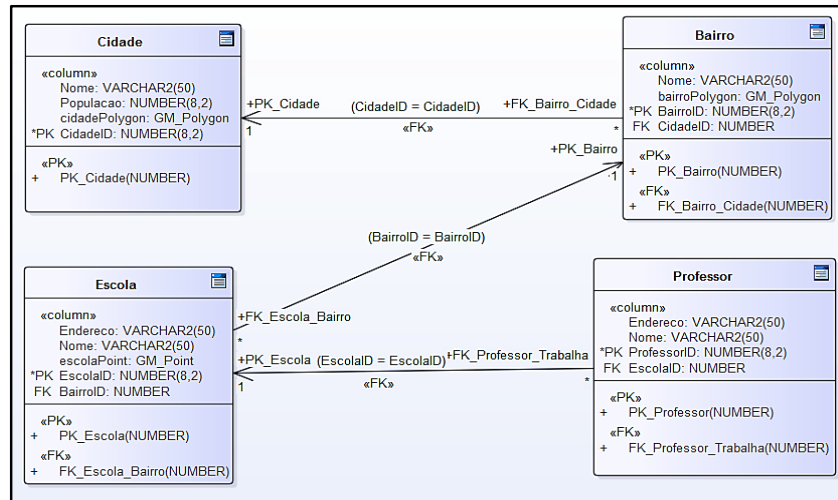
Cidade

«column»
Nome: VARCHAR2(50)
Populacao: NUMBER(8,2)
cidadePolygon: GM_Polygon
*PK CidadeID: NUMBER(8,2)

«PK»
+ PK_Cidade(NUMBER)

Bairro

«column»
Nome: VARCHAR2(50)
bairroPolygon: GM_Polygon
*PK BairroID: NUMBER(8,2)
FK CidadeID: NUMBER

«PK»
+ PK_Bairro(NUMBER)
«FK»
+ FK_Bairro_Cidade(NUMBER)

+PK_Cidade
1
(CidadeID = CidadeID)
«FK»
+FK_Bairro_Cidade
*
+PK_Bairro
1

(BairroID = BairroID)
«FK»

Escola

«column»
Endereco: VARCHAR2(50)
Nome: VARCHAR2(50)
escolaPoint: GM_Point
*PK EscolaID: NUMBER(8,2)
FK BairroID: NUMBER

«PK»
+ PK_Escola(NUMBER)
«FK»
+ FK_Escola_Bairro(NUMBER)

+FK_Escola_Bairro
*
+PK_Escola
1
(EscolaID = EscolaID)
«FK»
+FK_Professor_Trabalha
*

Professor

«column»
Endereco: VARCHAR2(50)
Nome: VARCHAR2(50)
*PK ProfessorID: NUMBER(8,2)
FK EscolaID: NUMBER

«PK»
+ PK_Professor(NUMBER)
«FK»
+ FK_Professor_Trabalha(NUMBER)